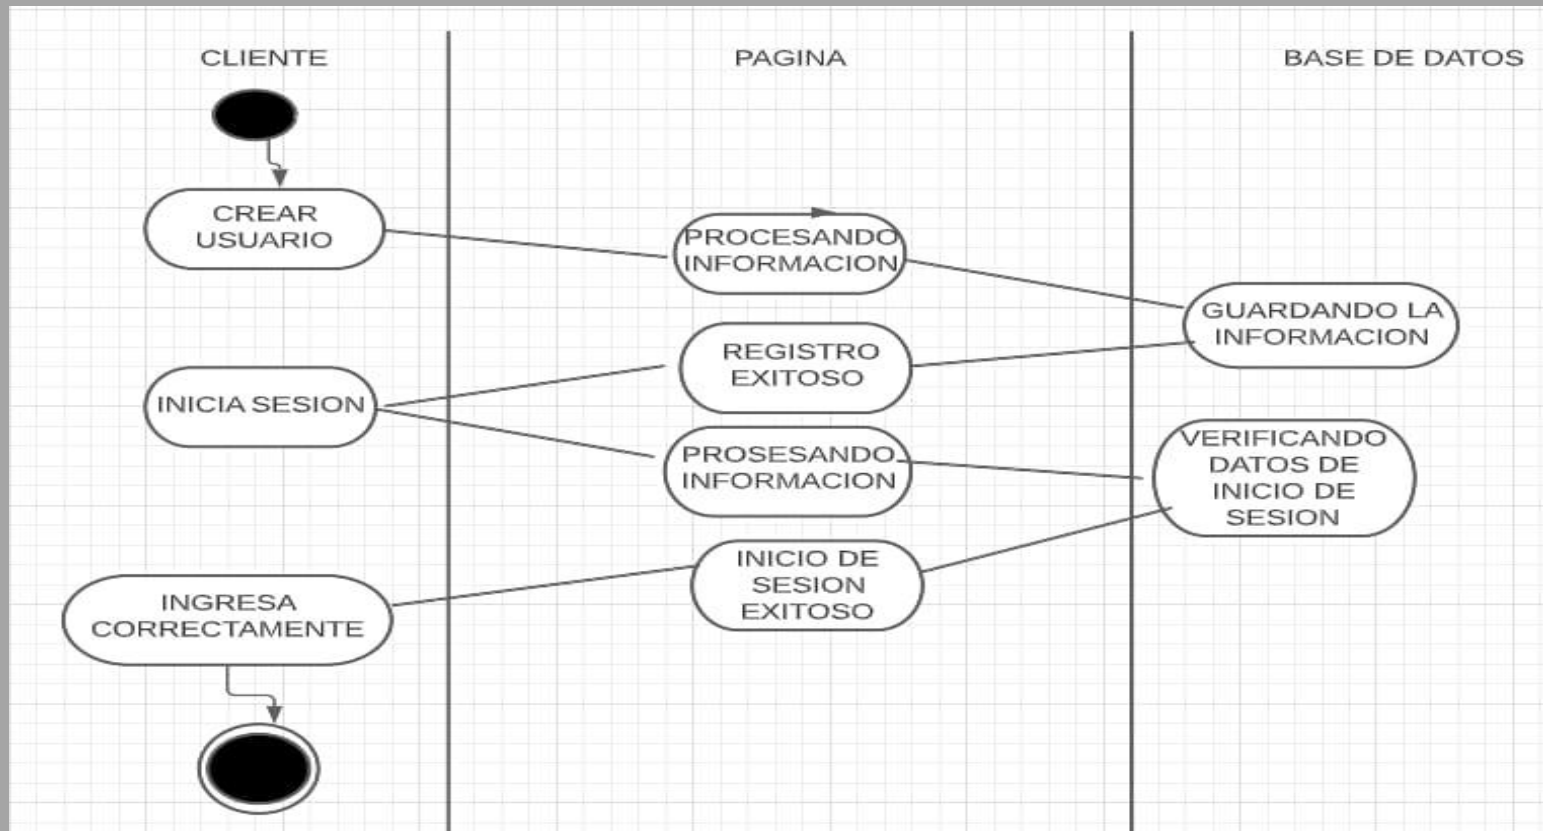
CLIENTE

PAGINA

BASE DE DATOS

CREAR USUARIO

PROCESANDO INFORMACION

GUARDANDO LA INFORMACION

REGISTRO EXITOSO

INICIA SESION

PROSESANDO INFORMACION

VERIFICANDO DATOS DE INICIO DE SESION

INICIO DE SESION EXITOSO

INGRESA CORRECTAMENTE